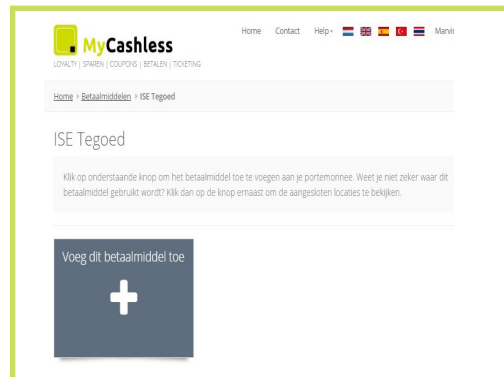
MyCashless
LOYALTY | SPAREN | COUPONS | BETALEN | TICKETING

Home Contact Help Marvi

Home › Betaalmiddelen › ISE Tegoed

ISE Tegoed

Klik op onderstaande knop om het betaalmiddel toe te voegen aan je portemonnee. Weet je niet zeker waar dit betaalmiddel gebruikt wordt? Klik dan op de knop ernaast om de aangesloten locaties te bekijken.

Voeg dit betaalmiddel toe

+